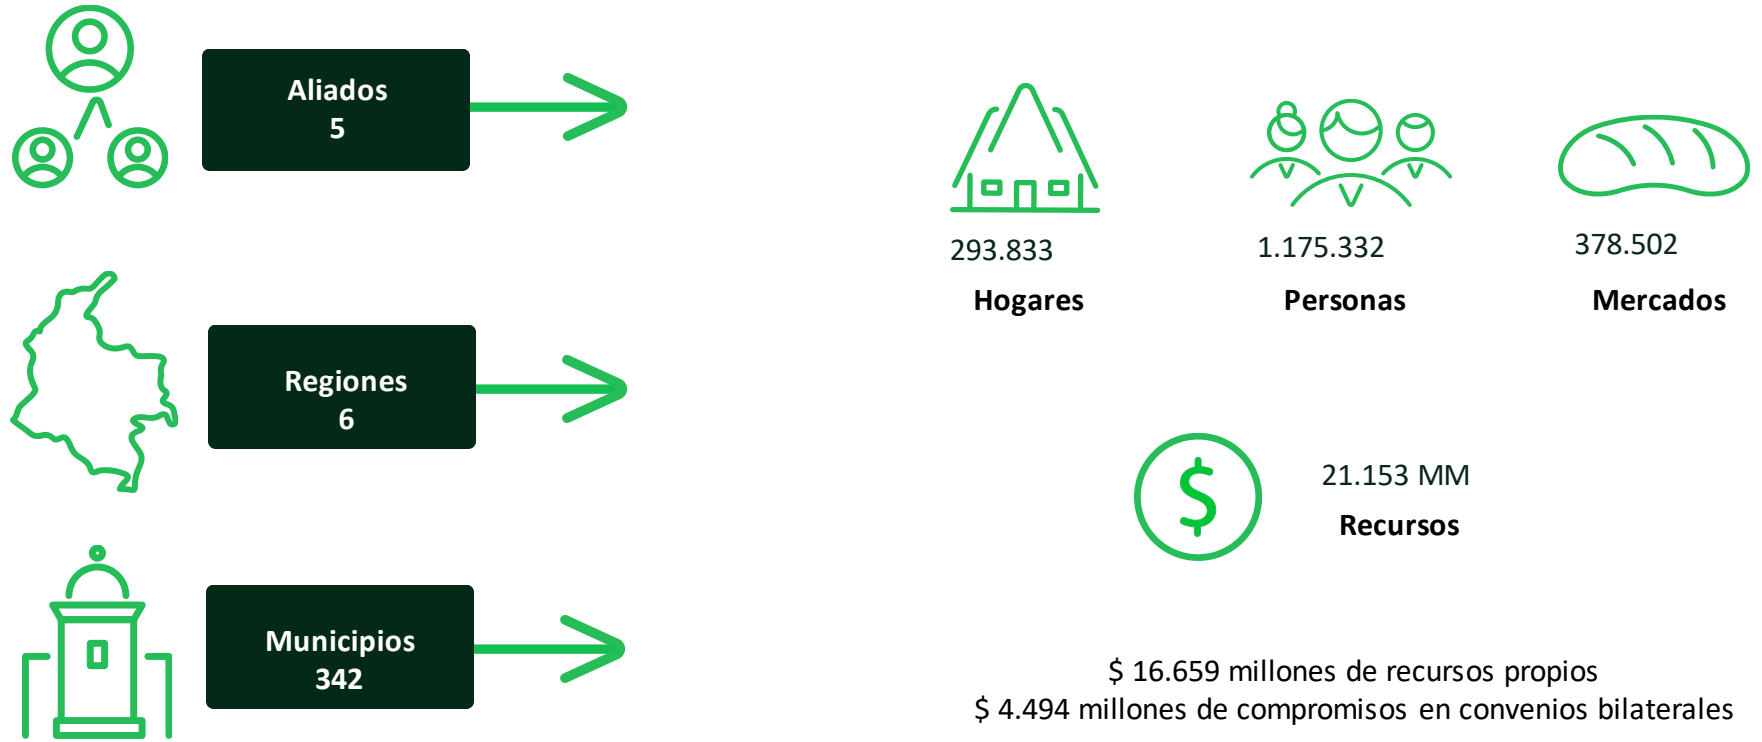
Aliados
5

Regiones
6

Municipios
342

293.833
Hogares

1.175.332
Personas

378.502
Mercados

21.153 MM
Recursos

$ 16.659 millones de recursos propios
$ 4.494 millones de compromisos en convenios bilaterales